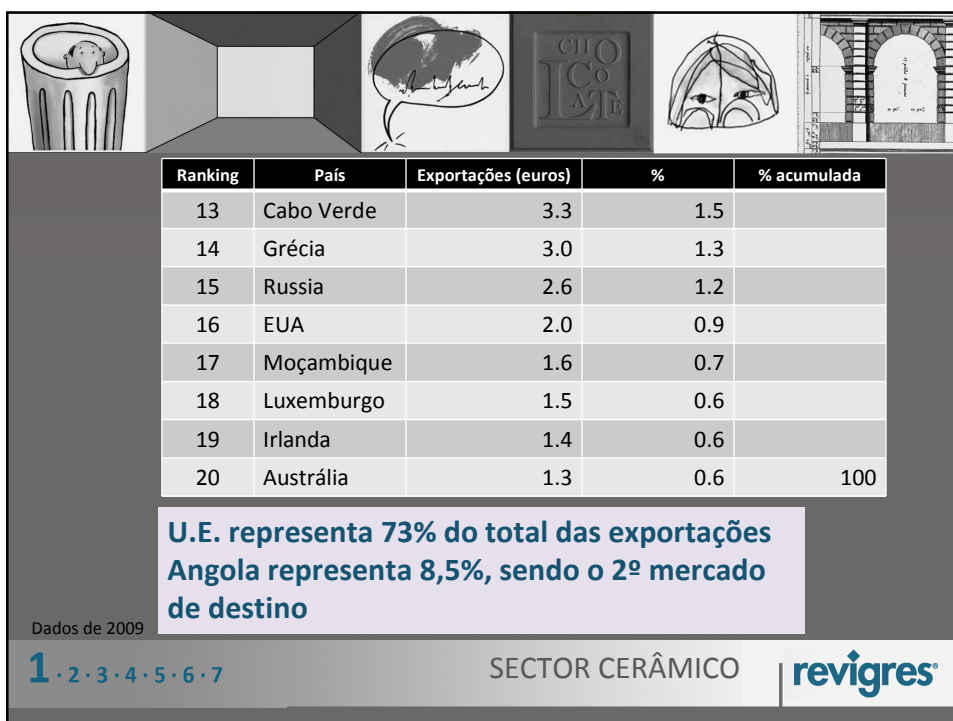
CHOCOLATE

| Ranking | País | Exportações (euros) | % | % acumulada |
|---|---|---|---|---|
| 13 | Cabo Verde | 3.3 | 1.5 | |
| 14 | Grécia | 3.0 | 1.3 | |
| 15 | Russia | 2.6 | 1.2 | |
| 16 | EUA | 2.0 | 0.9 | |
| 17 | Moçambique | 1.6 | 0.7 | |
| 18 | Luxemburgo | 1.5 | 0.6 | |
| 19 | Irlanda | 1.4 | 0.6 | |
| 20 | Austrália | 1.3 | 0.6 | 100 |

U.E. representa 73% do total das exportações
Angola representa 8,5%, sendo o 2º mercado de destino

Dados de 2009

1 · 2 · 3 · 4 · 5 · 6 · 7

SECTOR CERÂMICO

revigres